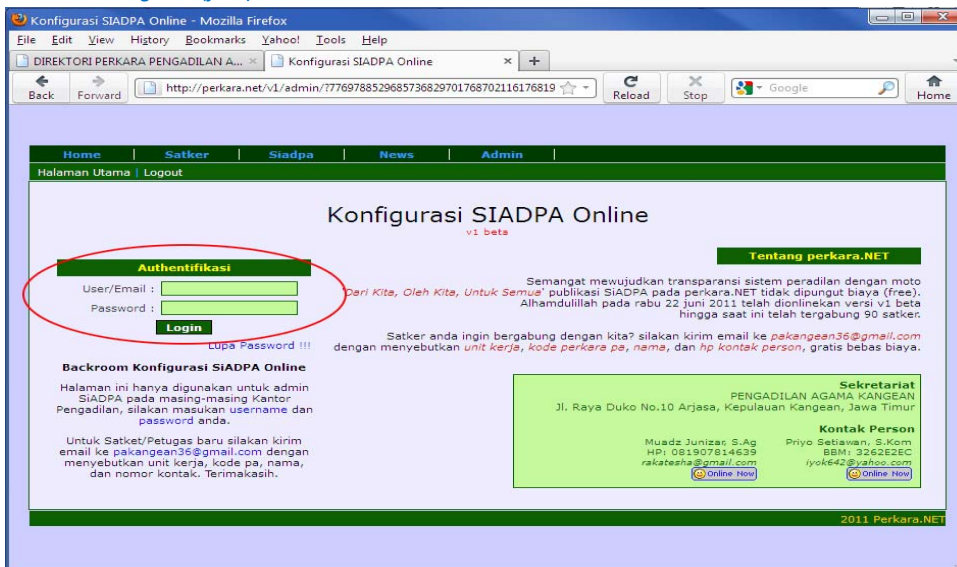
Konfigurasi SIADPA Online - Mozilla Firefox

File Edit View History Bookmarks Yahoo! Tools Help

DIREKTORI PERKARA PENGADILAN A... × Konfigurasi SIADPA Online × +

Back Forward http://perkara.net/v1/admin/?776978852968573682970176870211617681 Reload Stop Google Home

Home | Satker | Siadpa | News | Admin

Halaman Utama | Logout

Konfigurasi SIADPA Online

v1 beta

Tentang perkara.NET

Authentifikasi

User/Email :

Password :

Login

Lupa Password !!!

Semangat mewujudkan transparansi sistem peradilan dengan moto 'Dari Kita, Oleh Kita, Untuk Semua' publikasi SiADPA pada perkara.NET tidak dipungut biaya (free). Alhamdulillah pada rabu 22 juni 2011 telah dionlinekan versi v1 beta hingga saat ini telah tergabung 90 satker.

Satker anda ingin bergabung dengan kita? silakan kirim email ke pakangean36@gmail.com dengan menyebutkan unit kerja, kode perkara pa, nama, dan hp kontak person, gratis bebas biaya.

Backroom Konfigurasi SiADPA Online

Halaman ini hanya digunakan untuk admin SiADPA pada masing-masing Kantor Pengadilan, silakan masukan username dan password anda.

Untuk Satket/Petugas baru silakan kirim email ke pakangean36@gmail.com dengan menyebutkan unit kerja, kode pa, nama, dan nomor kontak. Terimakasih.

Sekretariat

PENGADILAN AGAMA KANGEAN

Jl. Raya Duko No.10 Arjasa, Kepulauan Kangean, Jawa Timur

Kontak Person

Muadz Junizar, S.Ag
HP: 081907814639
rakatesha@gmail.com
Online Now

Priyo Setiawan, S.Kom
BBM: 3262E2EC
iyok642@yahoo.com
Online Now

2011 Perkara.NET